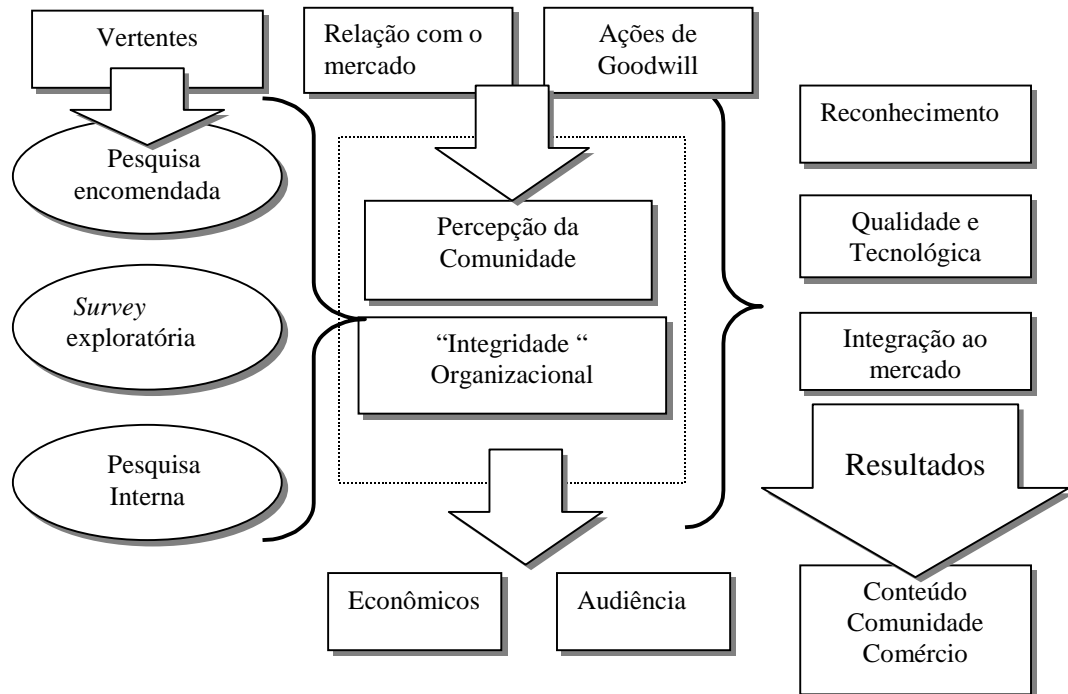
Vertentes

Relação com o mercado

Ações de Goodwill

Reconhecimento

Pesquisa encomendada

Percepção da Comunidade

Qualidade e Tecnológica

*Survey* exploratória

“Integridade “ Organizacional

Integração ao mercado

Pesquisa Interna

Resultados

Econômicos

Audiência

Conteúdo
Comunidade
Comércio